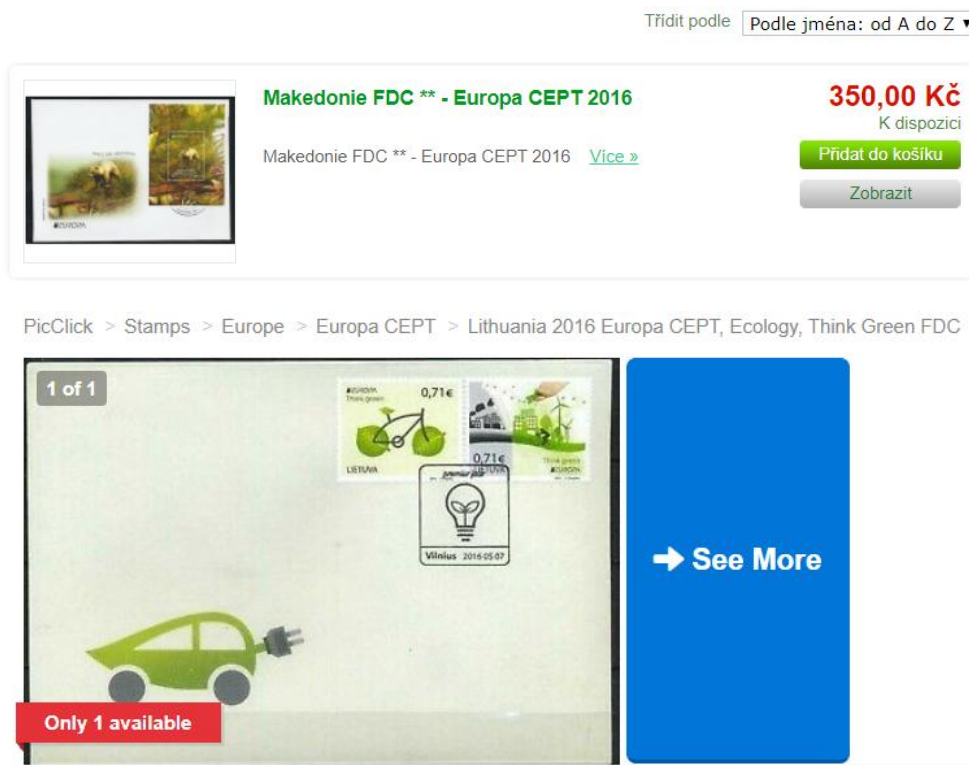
Třídit podle Podle jména: od A do Z

EUROPA

Makedonie FDC ** - Europa CEPT 2016

Makedonie FDC ** - Europa CEPT 2016 Více »

350,00 Kč
K dispozici
Přidat do košíku
Zobrazit

PicClick > Stamps > Europe > Europa CEPT > Lithuania 2016 Europa CEPT, Ecology, Think Green FDC

1 of 1

EUROPA
Think green
0,71€
LIETUVA

0,71€
Think green
EUROPA

Vilnius 2016 05 07

See More

Only 1 available